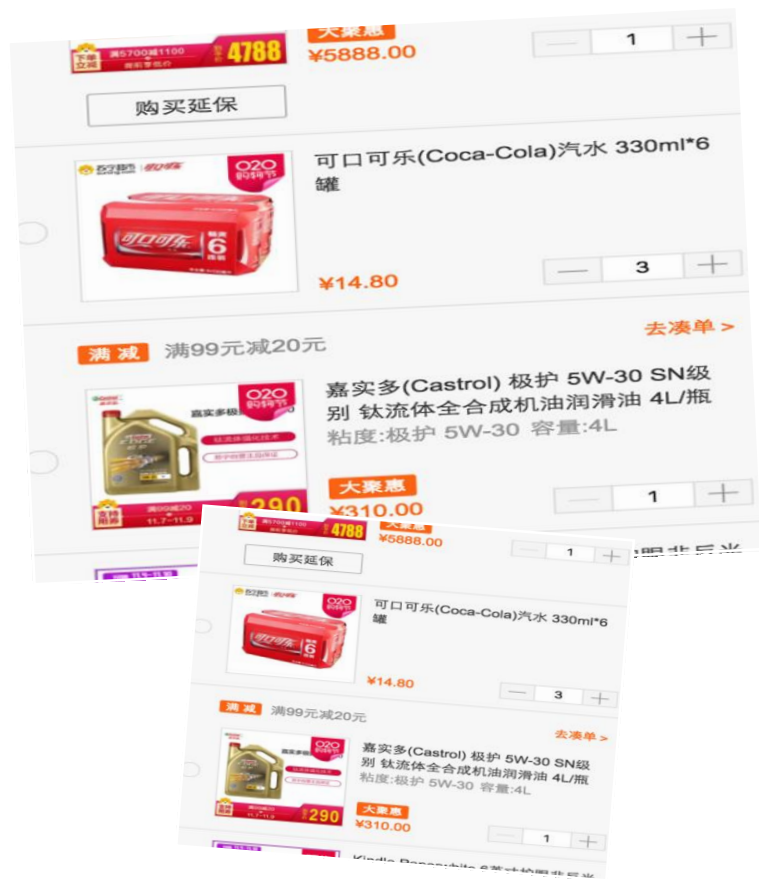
下单立减 满5700减1100 4788
大聚惠
¥5888.00
— 1 +
购买延保
苏宁易购 O2O 购物节 可口可乐 6罐
可口可乐(Coca-Cola)汽水 330ml*6罐
¥14.80
— 3 +
满减 满99元减20元
去凑单 >
O2O 购物节 嘉实多极护
嘉实多(Castrol) 极护 5W-30 SN级别 钛流体全合成机油润滑油 4L/瓶
粘度:极护 5W-30 容量:4L
支持用券 满99减20 11.7-11.9 290
大聚惠
¥310.00
— 1 +

4788
大聚惠
¥5888.00
— 1 +
购买延保
可口可乐(Coca-Cola)汽水 330ml*6罐
¥14.80
— 3 +
满减 满99元减20元
去凑单 >
嘉实多(Castrol) 极护 5W-30 SN级别 钛流体全合成机油润滑油 4L/瓶
粘度:极护 5W-30 容量:4L
290
大聚惠
¥310.00
— 1 +
Kindle Paperwhite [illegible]